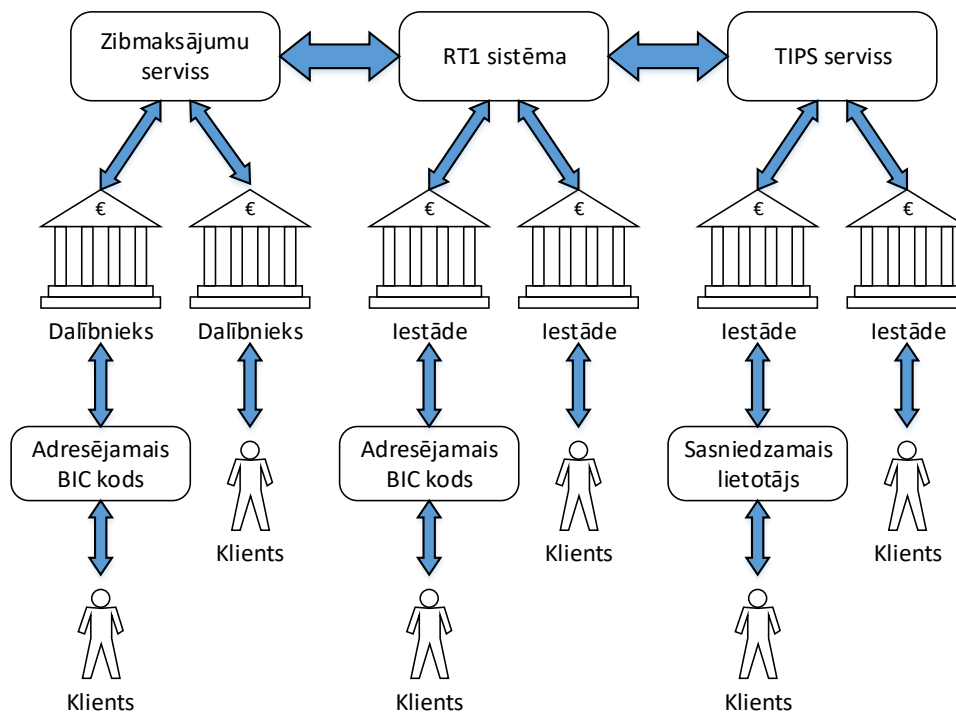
Zibmaksājumu serviss

RT1 sistēma

TIPS serviss

€
€
€
€
€
€

Dalībnieks
Dalībnieks
Iestāde
Iestāde
Iestāde
Iestāde

Adresējamais BIC kods

Klients

Adresējamais BIC kods

Klients

Sasniedzamais lietotājs

Klients

Klients
Klients
Klients